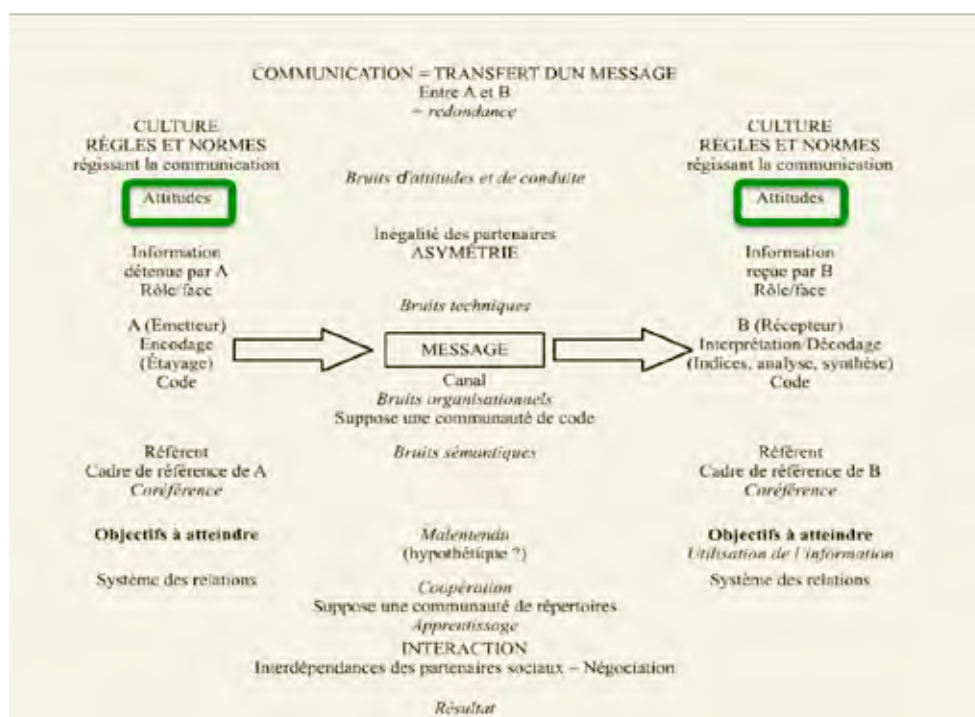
COMMUNICATION = TRANSFERT DUN MESSAGE
Entre A et B
= redondance

CULTURE
RÈGLES ET NORMES
régissant la communication

Attitudes

Information
détenue par A
Rôle/face

A (Emetteur)
Encodage
(Étayage)
Code

Référent
Cadre de référence de A
Coréférence

Objectifs à atteindre

Système des relations

Bruits d'attitudes et de conduite

Inégalité des partenaires
ASYMÉTRIE

Bruits techniques

MESSAGE

Canal
Bruits organisationnels
Suppose une communauté de code

Bruits sémantiques

Malentendu
(hypothétique ?)

Coopération
Suppose une communauté de répertoires
Apprentissage
INTERACTION
Interdépendances des partenaires sociaux – Négociation

Résultat

CULTURE
RÈGLES ET NORMES
régissant la communication

Attitudes

Information
reçue par B
Rôle/face

B (Récepteur)
Interprétation/Décodage
(Indices, analyse, synthèse)
Code

Référent
Cadre de référence de B
Coréférence

Objectifs à atteindre
Utilisation de l'information

Système des relations